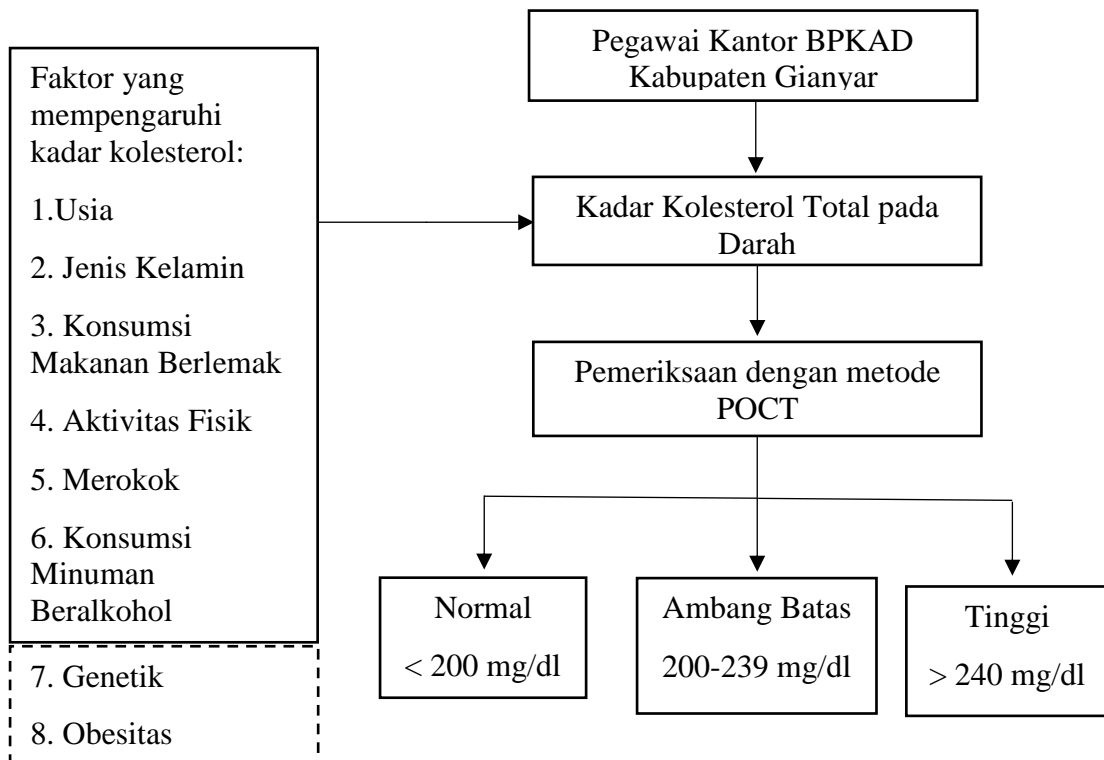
Faktor yang mempengaruhi kadar kolesterol:

1.Usia

2. Jenis Kelamin

3. Konsumsi Makanan Berlemak

4. Aktivitas Fisik

5. Merokok

6. Konsumsi Minuman Beralkohol

7. Genetik

8. Obesitas

Pegawai Kantor BPKAD Kabupaten Gianyar

Kadar Kolesterol Total pada Darah

Pemeriksaan dengan metode POCT

Normal

$< 200$ mg/dl

Ambang Batas

200-239 mg/dl

Tinggi

$> 240$ mg/dl